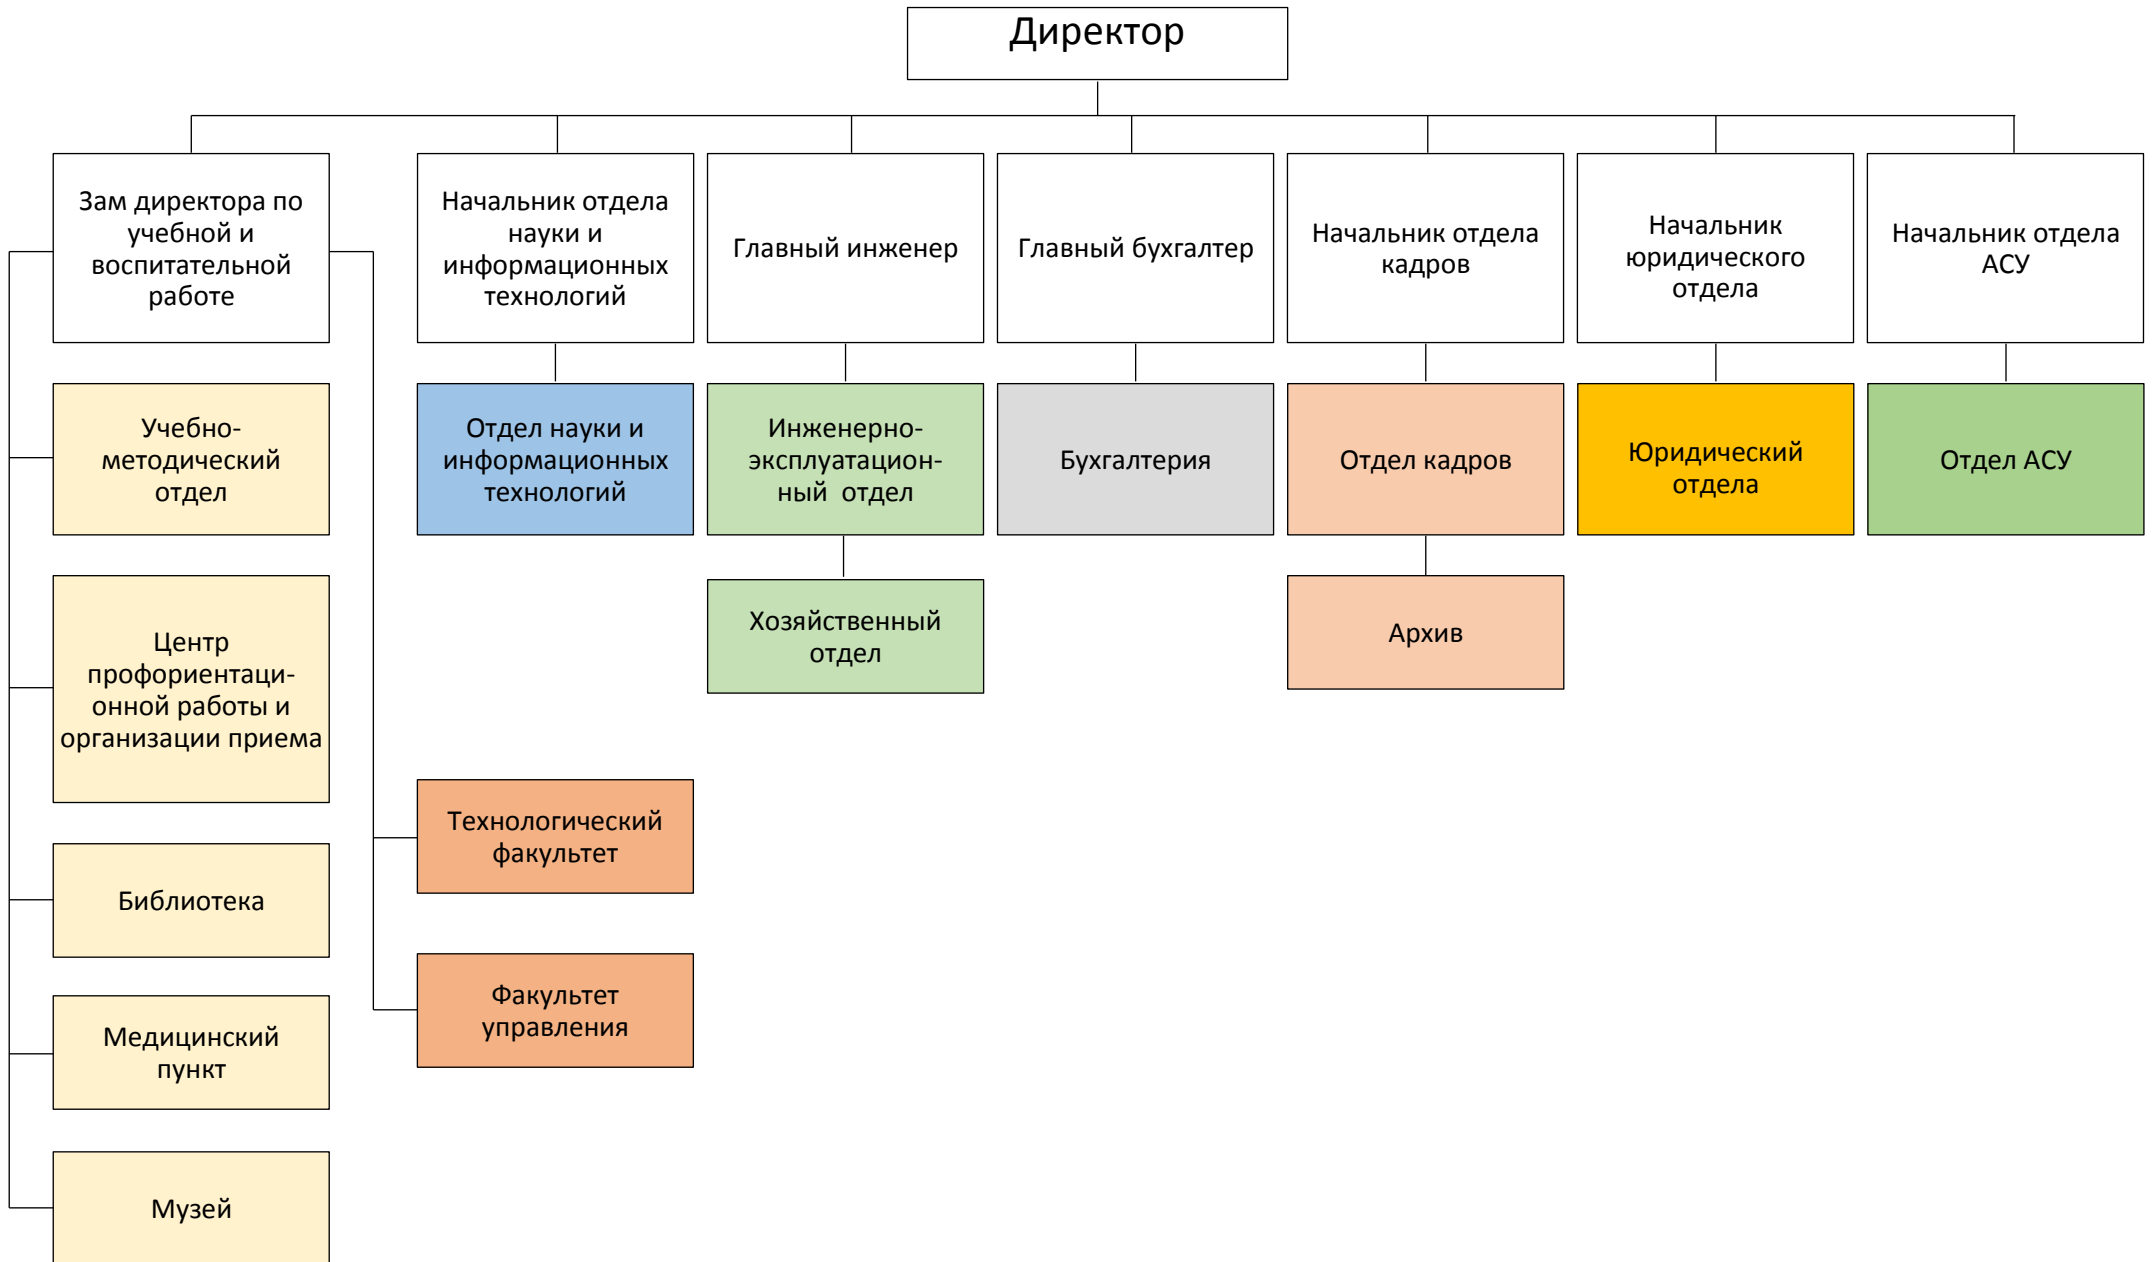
Директор

Зам директора по учебной и воспитательной работе

Начальник отдела науки и информационных технологий

Главный инженер

Главный бухгалтер

Начальник отдела кадров

Начальник юридического отдела

Начальник отдела АСУ

Учебно-методический отдел

Отдел науки и информационных технологий

Инженерно-эксплуатационный отдел

Бухгалтерия

Отдел кадров

Юридический отдела

Отдел АСУ

Хозяйственный отдел

Архив

Центр профориентационной работы и организации приема

Технологический факультет

Библиотека

Факультет управления

Медицинский пункт

Музей